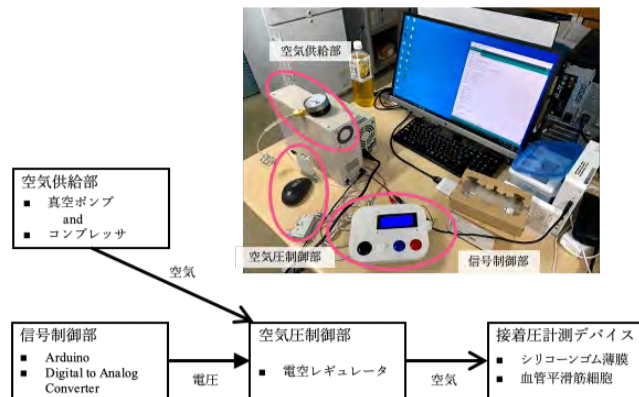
空気供給部

空気圧制御部

信号制御部

空気供給部
■ 真空ポンプ
and
■ コンプレッサ

空気

信号制御部
■ Arduino
■ Digital to Analog Converter

電圧

空気圧制御部
■ 電空レギュレータ

空気

接着圧計測デバイス
■ シリコーンゴム薄膜
■ 血管平滑筋細胞